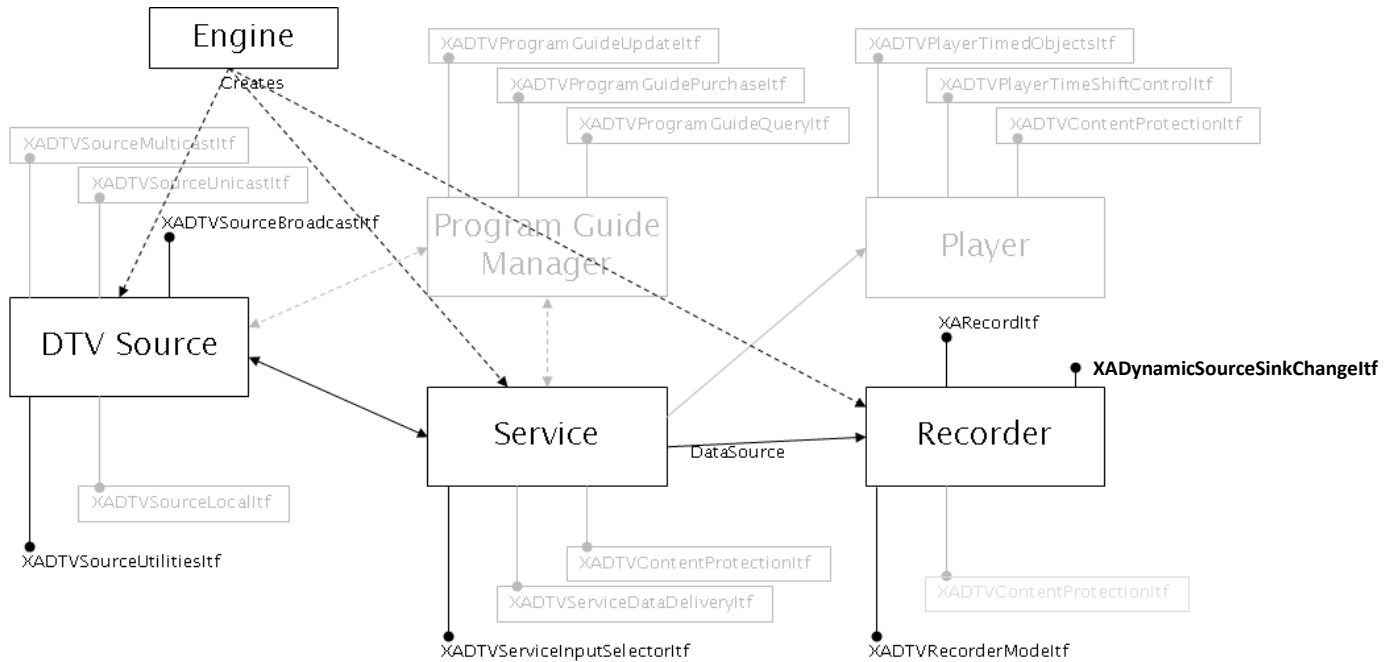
Engine

Creates

XADTVProgramGuideUpdateItf

XADTVProgramGuidePurchaseItf

XADTVProgramGuideQueryItf

XADTVPlayerTimedObjectsItf

XADTVPlayerTimeShiftControlItf

XADTVContentProtectionItf

XADTVSourceMulticastItf

XADTVSourceUnicastItf

XADTVSourceBroadcastItf

Program Guide Manager

Player

DTV Source

XARecordItf

XADynamicSourceSinkChangeItf

Service

DataSource

Recorder

XADTVSourceLocalItf

XADTVContentProtectionItf

XADTVServiceDataDeliveryItf

XADTVContentProtectionItf

XADTVSourceUtilitiesItf

XADTVServiceInputSelectorItf

XADTVRecorderModeItf